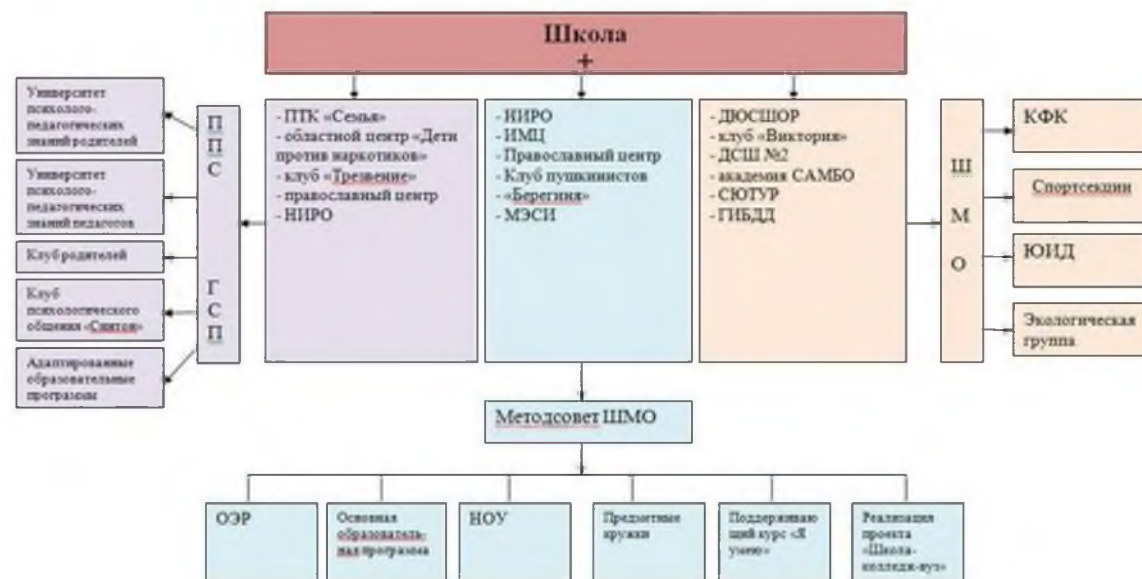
Школа
+

Университет психолого-педагогических знаний родителей

Университет психолого-педагогических знаний педагогов

Клуб родителей

Клуб психологического общения «Синтон»

Адаптированные образовательные программы

П
П
С

Г
С
П

- ПТК «Семья»
- областной центр «Дети против наркотиков»
- клуб «Трезвение»
- православный центр
- НИРО

- НИРО
- ИМЦ
- Православный центр
- Клуб пушкинистов
- «Берегиня»
- МЭСИ

- ДЮСШОР
- клуб «Виктория»
- ДСШ №2
- академия САМБО
- СЮТУР
- ГИБДД

Ш
М
О

КФК

Спортсекции

ЮИД

Экологическая группа

Методсовет ШМО

ОЭР

Основная образовательная программа

НОУ

Предметные кружки

Поддерживающий курс «Я умею»

Реализация проекта «Школа-колледж-вуз»